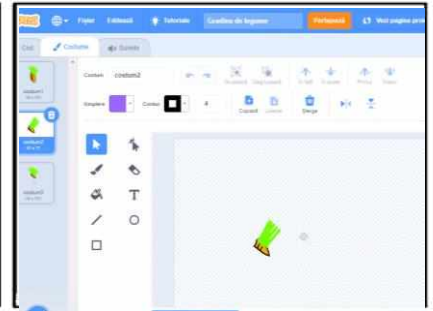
Fișier Editează Tutoriale Gradina de legume Partajează Vezi pagina pr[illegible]

Cod Costume Sunete

costum1
costum2
costum3

Costum costum2

Umplere Contur 4

Copiază Lipește Șterge

Grupează Degrupează În față În spate Primul Ultimul